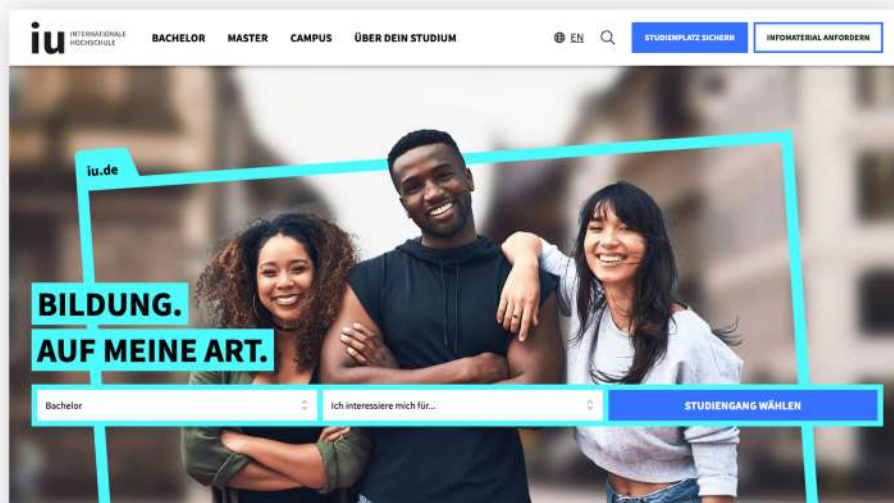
iu INTERNATIONALE HOCHSCHULE

BACHELOR MASTER CAMPUS ÜBER DEIN STUDIUM

EN

STUDIENPLATZ SICHERN

INFOMATERIAL ANFORDERN

iu.de

BILDUNG.
AUF MEINE ART.

Bachelor

Ich interessiere mich für...

STUDIENGANG WÄHLEN